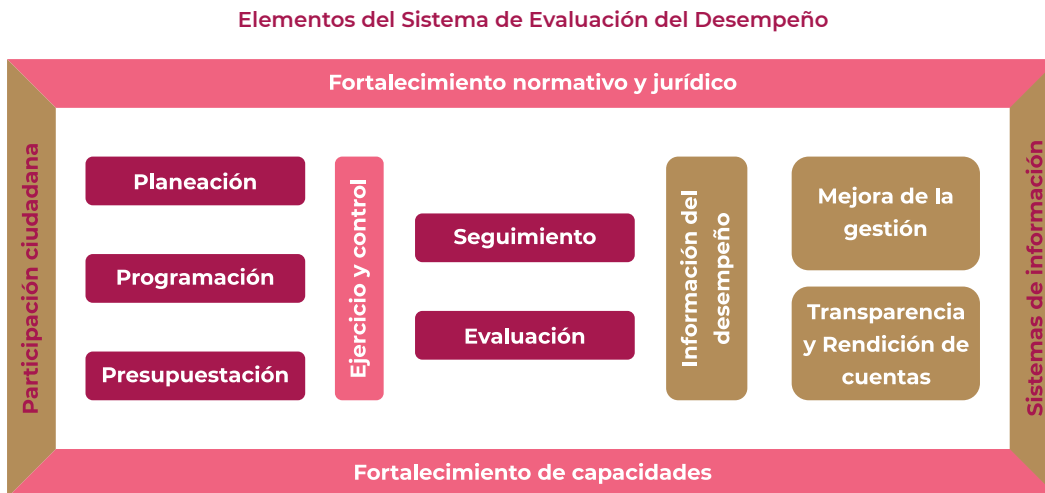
Elementos del Sistema de Evaluación del Desempeño

Fortalecimiento normativo y jurídico

Participación ciudadana

Planeación

Programación

Presupuestación

Ejercicio y control

Seguimiento

Evaluación

Información del desempeño

Mejora de la gestión

Transparencia y Rendición de cuentas

Sistemas de información

Fortalecimiento de capacidades